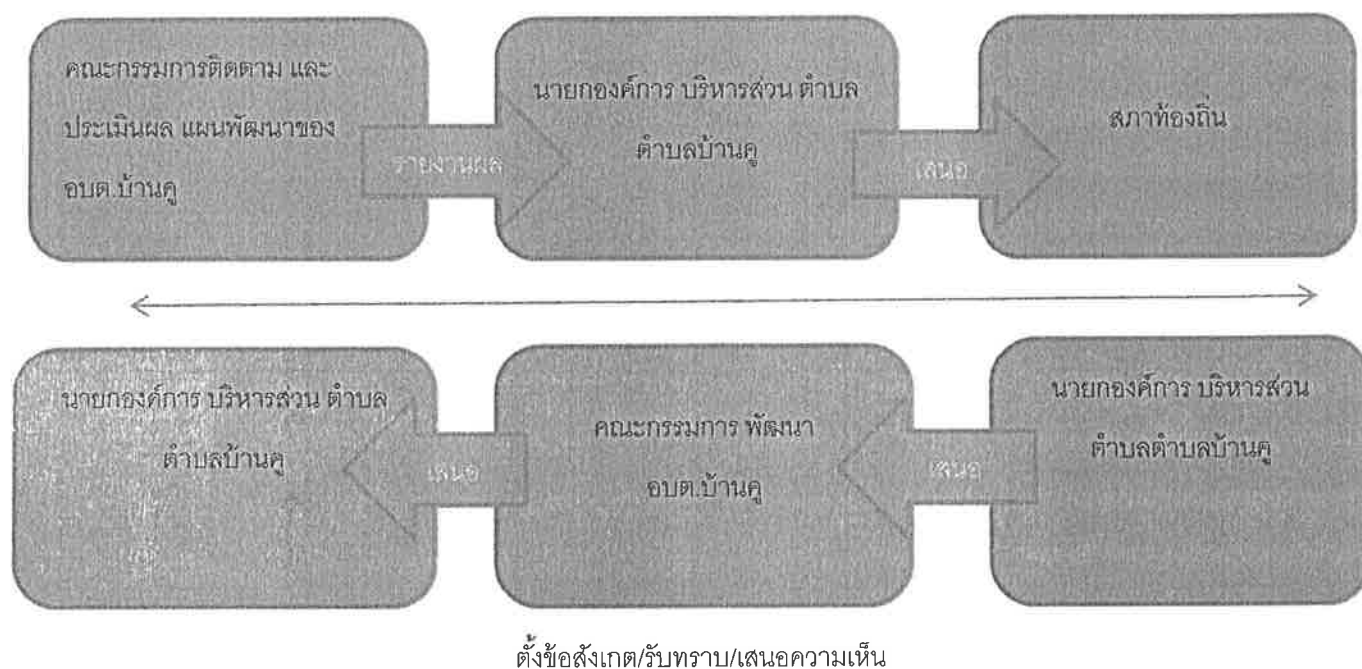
คณะกรรมการติดตาม และประเมินผล แผนพัฒนาของ อบต.บ้านคู

รายงานผล

นายกองค์การ บริหารส่วน ตำบล ตำบลบ้านคู

เสนอ

สภาท้องถิ่น

นายกองค์การ บริหารส่วน ตำบล ตำบลบ้านคู

เสนอ

คณะกรรมการ พัฒนา อบต.บ้านคู

เสนอ

นายกองค์การ บริหารส่วน ตำบลตำบลบ้านคู

ตั้งข้อสังเกต/รับทราบ/เสนอความเห็น